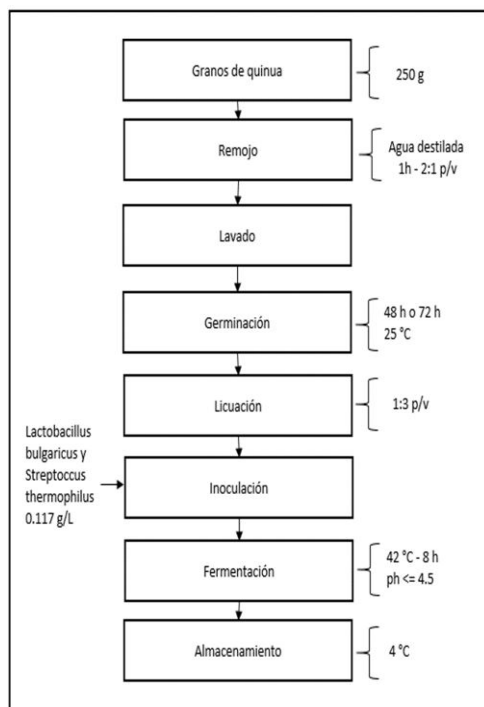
Granos de quinua

250 g

Remojo

Agua destilada
1h - 2:1 p/v

Lavado

Germinación

48 h o 72 h
25 °C

Licuación

1:3 p/v

Lactobacillus bulgaricus y Streptoccus thermophilus 0.117 g/L

Inoculación

Fermentación

42 °C - 8 h
ph <= 4.5

Almacenamiento

4 °C